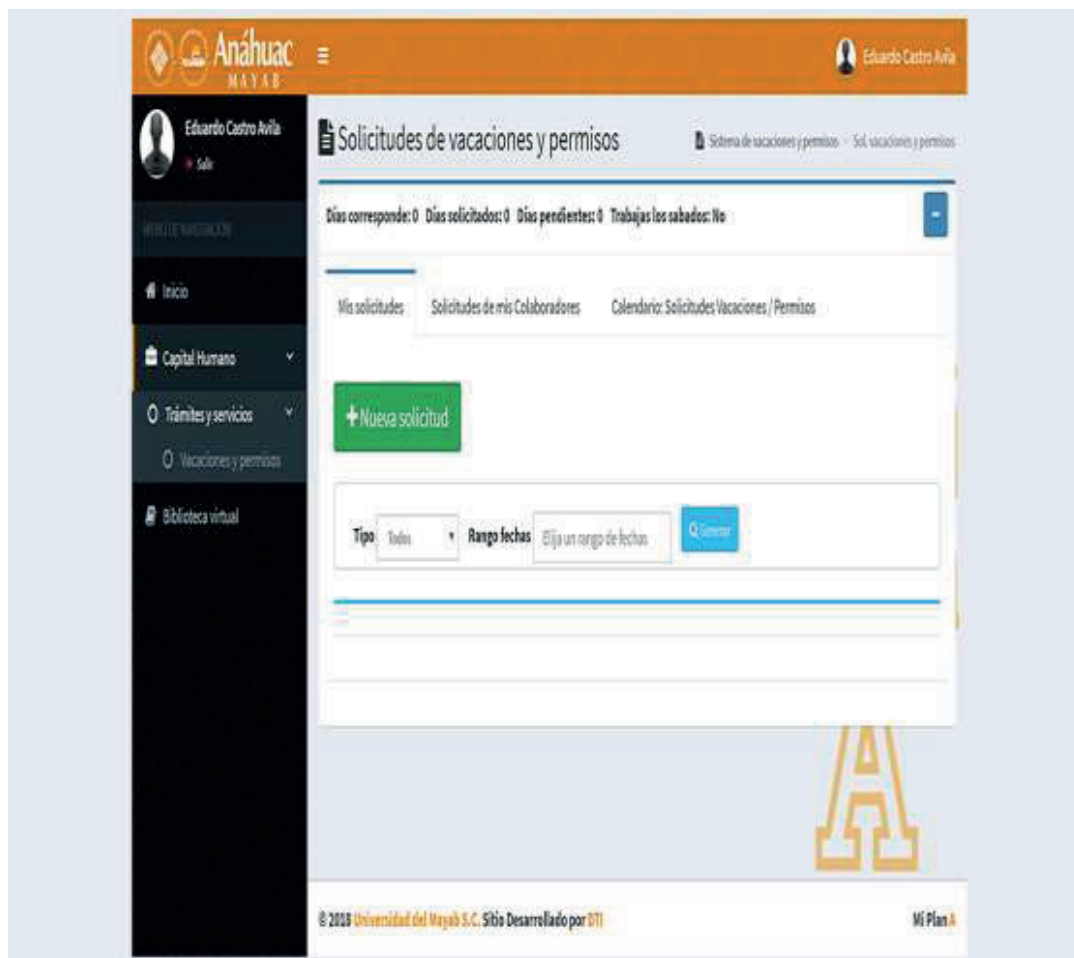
Anáhuac
MAYAB

Eduardo Castro Avila

Eduardo Castro Avila
Salir

MENÚ DE NAVEGACIÓN

Inicio

Capital Humano

Trámites y servicios

Vacaciones y permisos

Biblioteca virtual

Solicitudes de vacaciones y permisos

Sistema de vacaciones y permisos > Sol. vacaciones y permisos

Días corresponde: 0 Días solicitados: 0 Días pendientes: 0 Trabajas los sabados: No

Mis solicitudes | Solicitudes de mis Colaboradores | Calendario: Solicitudes Vacaciones / Permisos

+ Nueva solicitud

Tipo Todos Rango fechas Elija un rango de fechas Generar

© 2018 Universidad del Mayab S.C. Sitio Desarrollado por DTI

Mi Plan A